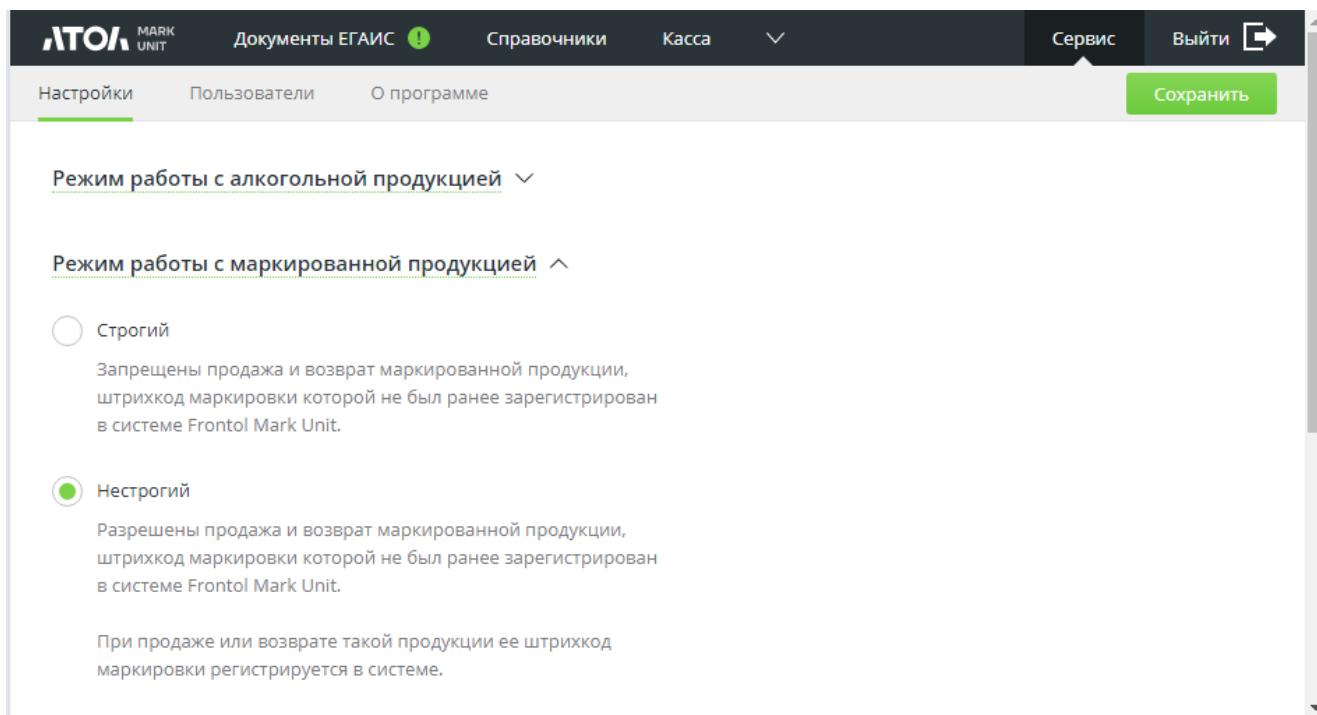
АТОЛ MARK UNIT Документы ЕГАИС ! Справочники Касса Сервис Выйти

Настройки Пользователи О программе Сохранить

Режим работы с алкогольной продукцией

Режим работы с маркированной продукцией

Строгий

Запрещены продажа и возврат маркированной продукции, штрихкод маркировки которой не был ранее зарегистрирован в системе Frontol Mark Unit.

Нестрогий

Разрешены продажа и возврат маркированной продукции, штрихкод маркировки которой не был ранее зарегистрирован в системе Frontol Mark Unit.

При продаже или возврате такой продукции ее штрихкод маркировки регистрируется в системе.